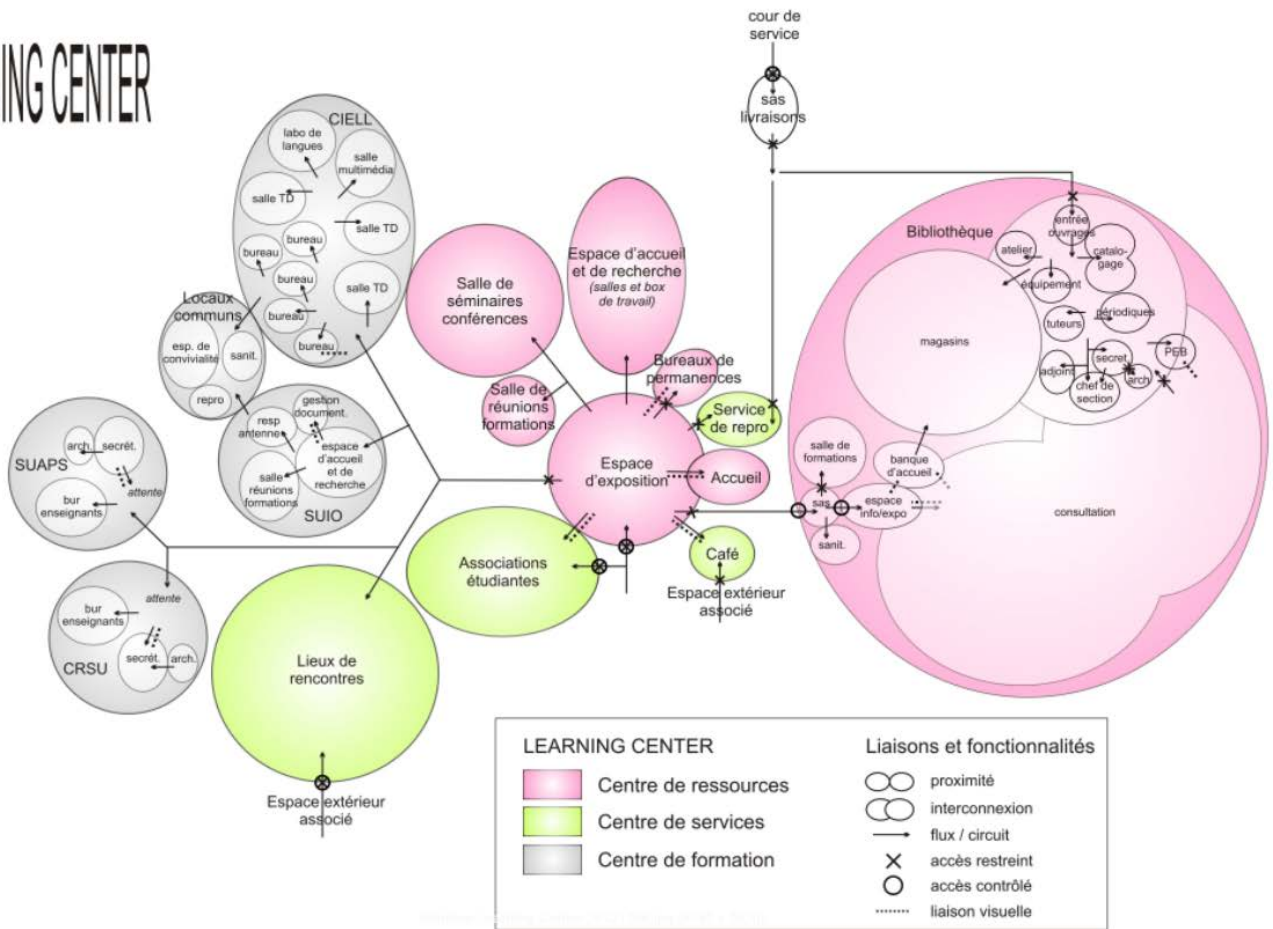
ING CENTER

cour de service

sas livraisons

CIELL

labo de langues

salle multimédia

salle TD

salle TD

bureau

bureau

bureau

salle TD

bureau

bureau

Locaux communs

esp. de convivialité

sanit.

repro

resp antenne

gestion document.

espace d'accueil et de recherche

salle réunions formations

SUIO

SUAPS

arch.

secrét.

attente

bur enseignants

bur enseignants

attente

secrét.

arch.

CRSU

Salle de séminaires conférences

Espace d'accueil et de recherche
(salles et box de travail)

Bureaux de permanences

Salle de réunions formations

Service de repro

Espace d'exposition

Accueil

Associations étudiantes

Café

Espace extérieur associé

Lieux de rencontres

Espace extérieur associé

Bibliothèque

entrée ouvrages

atelier

catalogage

équipement

magasins

tuteurs

périodiques

adjoint

secret.

chef de section

arch.

PEB

salle de formations

banque d'accueil

sas

espace info/expo

sanit.

consultation

LEARNING CENTER

Centre de ressources

Centre de services

Centre de formation

Liaisons et fonctionnalités

proximité

interconnexion

flux / circuit

accès restreint

accès contrôlé

liaison visuelle